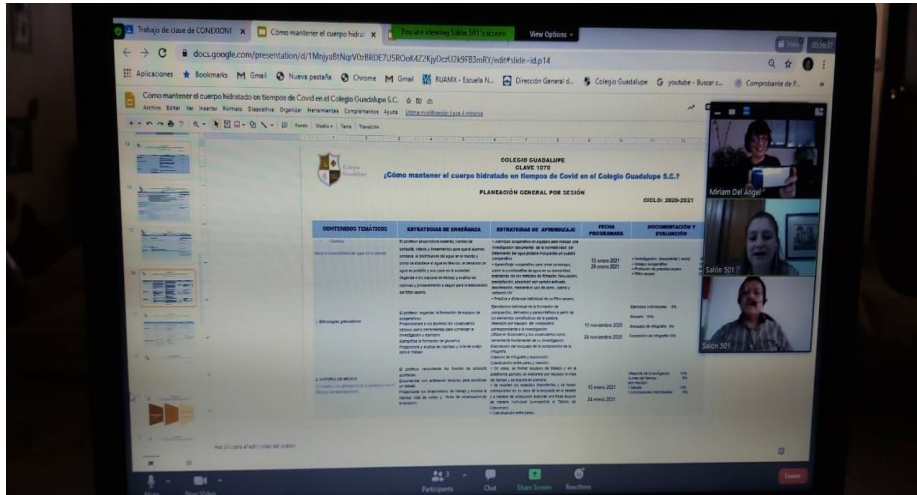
Trabajo de clase de CONEXIONES ×
Cómo mantener el cuerpo hidrat ×
You are viewing Salón 501's screen
View Options

docs.google.com/presentation/d/1MnjyaBtNqrV0zBRDE7USROoK4Z2KjyDczU2k9FB3mRY/edit#slide=id.p14

Aplicaciones
Bookmarks
Gmail
Nueva pestaña
Chrome
Gmail
RUAMX - Escuela N...
Dirección General d...
Colegio Guadalupe
youtube - Buscar c...
Comprobante de F...

Cómo mantener el cuerpo hidratado en tiempos de Covid en el Colegio Guadalupe S.C.
Archivo Editar Ver Insertar Formato Diapositiva Organizar Herramientas Complementos Ayuda Última modificación hace 4 minutos

Fondo Diseño Tema Transición

COLEGIO GUADALUPE
CLAVE 1070
¿Cómo mantener el cuerpo hidratado en tiempos de Covid en el Colegio Guadalupe S.C.?

PLANEACIÓN GENERAL POR SESIÓN

CICLO: 2020-2021

| CONTENIDOS TEMÁTICOS | ESTRATEGIAS DE ENSEÑANZA | ESTRATEGIAS DE APRENDIZAJE | FECHA PROGRAMADA | DOCUMENTACIÓN Y EVALUACIÓN |
|---|---|---|---|---|
| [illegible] | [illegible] | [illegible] | 13 enero 2021<br>20 enero 2021 | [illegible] |
| Entrevistas generativas | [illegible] | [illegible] | 17 noviembre 2020<br>24 noviembre 2020 | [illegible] |
| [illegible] | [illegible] | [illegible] | 13 enero 2021<br>20 enero 2021 | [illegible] |

Haz clic para añadir notas del orador

Miriam Del Ángel
Salón 501
Salón 501

Mute
Stop Video
Participants
Chat
Share Screen
Reactions
Leave